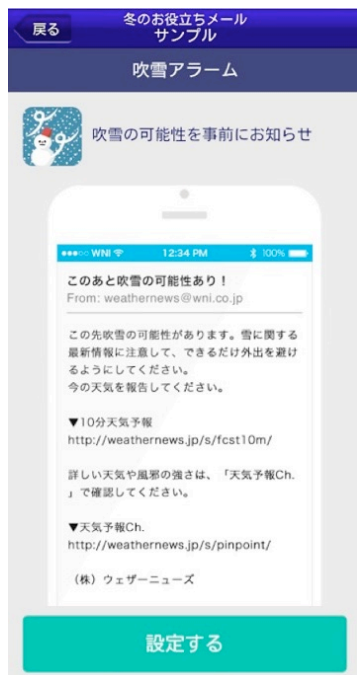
戻る
冬のお役立ちメール
サンプル

吹雪アラーム

吹雪の可能性を事前にお知らせ

●●●○○ WNI
12:34 PM
100%

このあと吹雪の可能性あり！
From: weathernews@wni.co.jp

この先吹雪の可能性があります。雪に関する最新情報に注意して、できるだけ外出を避けるようにしてください。
今の天気を報告してください。

▼10分天気予報
http://weathernews.jp/s/fcst10m/

詳しい天気や風邪の強さは、「天気予報Ch.」で確認してください。

▼天気予報Ch.
http://weathernews.jp/s/pinpoint/

（株）ウェザーニューズ

設定する